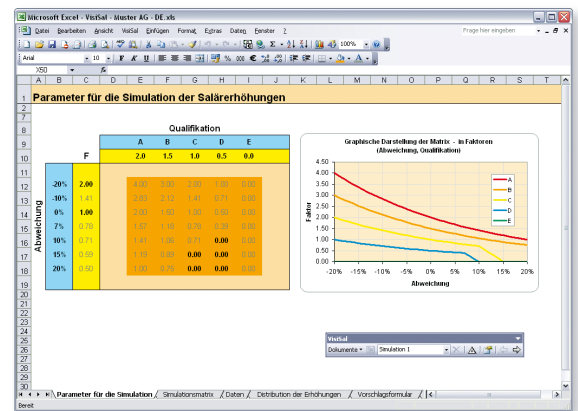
Microsoft Excel - VisiSal - Muster AG - DE.xls

Datei Bearbeiten Ansicht VisiSal Einfügen Format Extras Daten Fenster ?

Frage hier eingeben

Arial 10 F K U

100%

X50 fx

A B C D E F G H I J K L M N O P Q R S T

1 Parameter für die Simulation der Salärerhöhungen

Qualifikation

| | | A | B | C | D | E |
|---|---|---|---|---|---|---|
| | F | 2.0 | 1.5 | 1.0 | 0.5 | 0.0 |
| -20% | 2.00 | 4.00 | 3.00 | 2.00 | 1.00 | 0.00 |
| -10% | 1.41 | 2.83 | 2.12 | 1.41 | 0.71 | 0.00 |
| 0% | 1.00 | 2.00 | 1.50 | 1.00 | 0.50 | 0.00 |
| 7% | 0.78 | 1.57 | 1.18 | 0.78 | 0.39 | 0.00 |
| 10% | 0.71 | 1.41 | 1.06 | 0.71 | 0.00 | 0.00 |
| 15% | 0.59 | 1.19 | 0.89 | 0.00 | 0.00 | 0.00 |
| 20% | 0.50 | 1.00 | 0.75 | 0.00 | 0.00 | 0.00 |

Abweichung

Graphische Darstellung der Matrix - in Faktoren (Abweichung, Qualifikation)

Faktor

4.50 4.00 3.50 3.00 2.50 2.00 1.50 1.00 0.50 0.00

-20% -15% -10% -5% 0% 5% 10% 15% 20%

Abweichung

A B C D E

VisiSal

Dokumente Simulation 1

Parameter für die Simulation / Simulationsmatrix / Daten / Distribution der Erhöhungen / Vorschlagsformular /

Bereit